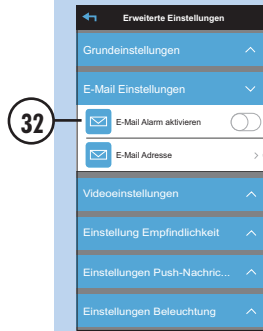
Erweiterte Einstellungen

Grundeinstellungen

E-Mail Einstellungen

32

E-Mail Alarm aktivieren

E-Mail Adresse

Videoeinstellungen

Einstellung Empfindlichkeit

Einstellungen Push-Nachric...

Einstellungen Beleuchtung